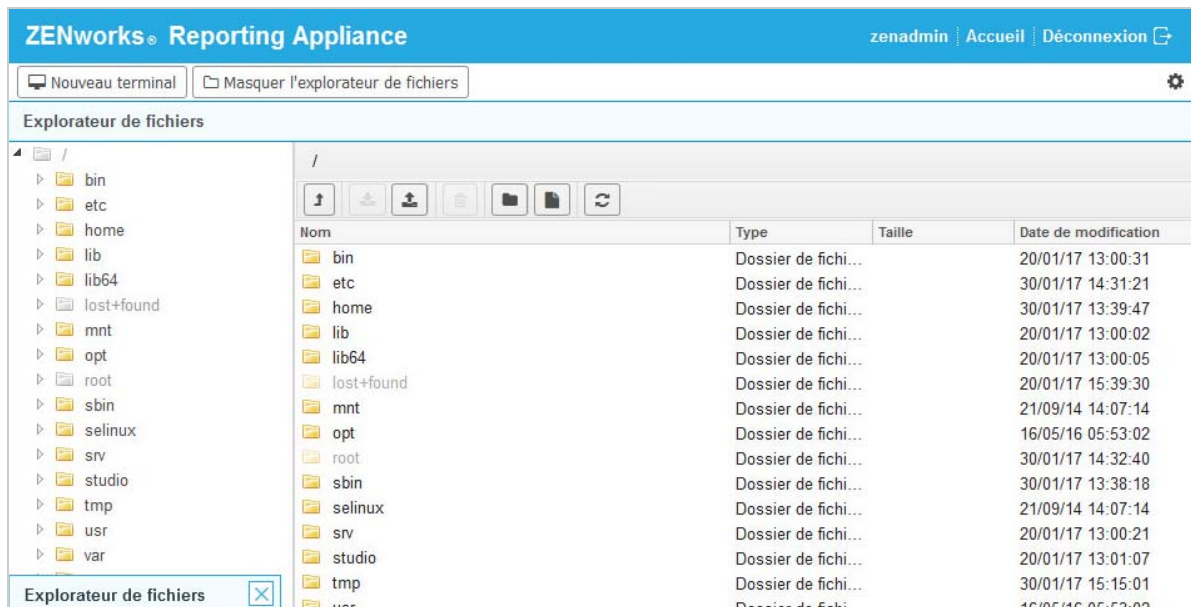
ZENworks® Reporting Appliance

zenadmin | Accueil | Déconnexion

Nouveau terminal | Masquer l'explorateur de fichiers

Explorateur de fichiers

/
bin
etc
home
lib
lib64
lost+found
mnt
opt
root
sbin
selinux
srv
studio
tmp
usr
var

Explorateur de fichiers

/

| Nom | Type | Taille | Date de modification |
|---|---|---|---|
| bin | Dossier de fichi... | | 20/01/17 13:00:31 |
| etc | Dossier de fichi... | | 30/01/17 14:31:21 |
| home | Dossier de fichi... | | 30/01/17 13:39:47 |
| lib | Dossier de fichi... | | 20/01/17 13:00:02 |
| lib64 | Dossier de fichi... | | 20/01/17 13:00:05 |
| lost+found | Dossier de fichi... | | 20/01/17 15:39:30 |
| mnt | Dossier de fichi... | | 21/09/14 14:07:14 |
| opt | Dossier de fichi... | | 16/05/16 05:53:02 |
| root | Dossier de fichi... | | 30/01/17 14:32:40 |
| sbin | Dossier de fichi... | | 30/01/17 13:38:18 |
| selinux | Dossier de fichi... | | 21/09/14 14:07:14 |
| srv | Dossier de fichi... | | 20/01/17 13:00:21 |
| studio | Dossier de fichi... | | 20/01/17 13:01:07 |
| tmp | Dossier de fichi... | | 30/01/17 15:15:01 |
| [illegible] | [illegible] | | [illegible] |